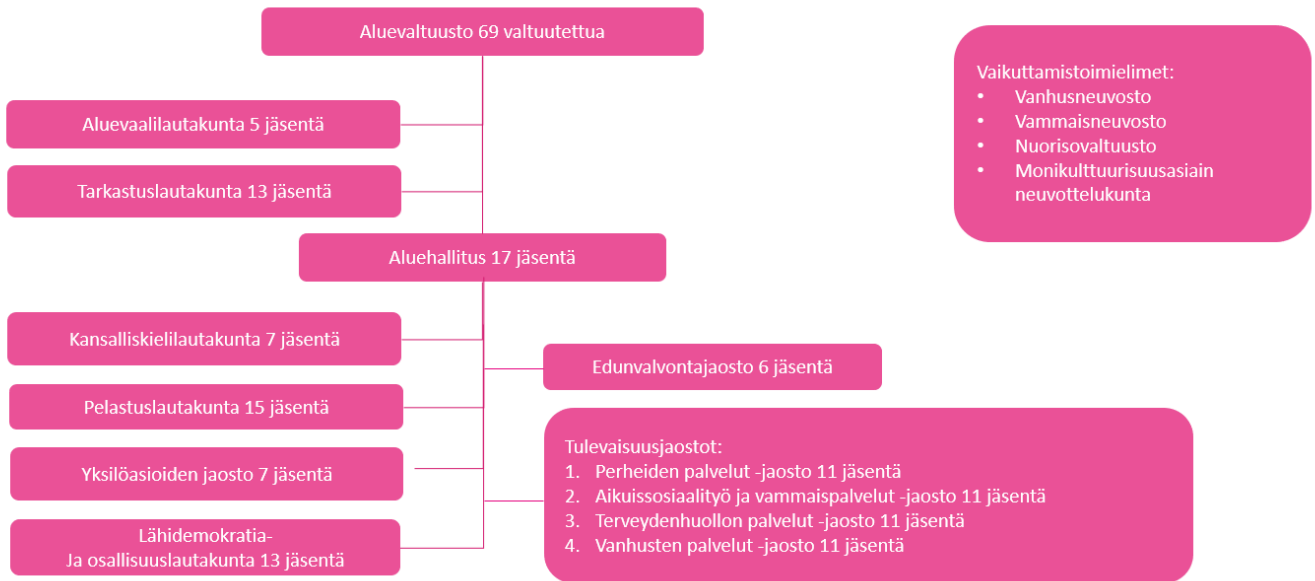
Aluevaltuusto 69 valtuutettua

Vaikuttamistoimielimet:
- Vanhusneuvosto
- Vammaisneuvosto
- Nuorisovaltuusto
- Monikulttuurisuusasiain neuvottelukunta

Aluevaalilautakunta 5 jäsentä

Tarkastuslautakunta 13 jäsentä

Aluehallitus 17 jäsentä

Kansalliskielilautakunta 7 jäsentä

Edunvalvontajaosto 6 jäsentä

Pelastuslautakunta 15 jäsentä

Yksilöasioiden jaosto 7 jäsentä

Lähidemokratia-
Ja osallisuuslautakunta 13 jäsentä

Tulevaisuusjaostot:
1. Perheiden palvelut -jaosto 11 jäsentä
2. Aikuissosiaalityö ja vammaispalvelut -jaosto 11 jäsentä
3. Terveydenhuollon palvelut -jaosto 11 jäsentä
4. Vanhusten palvelut -jaosto 11 jäsentä